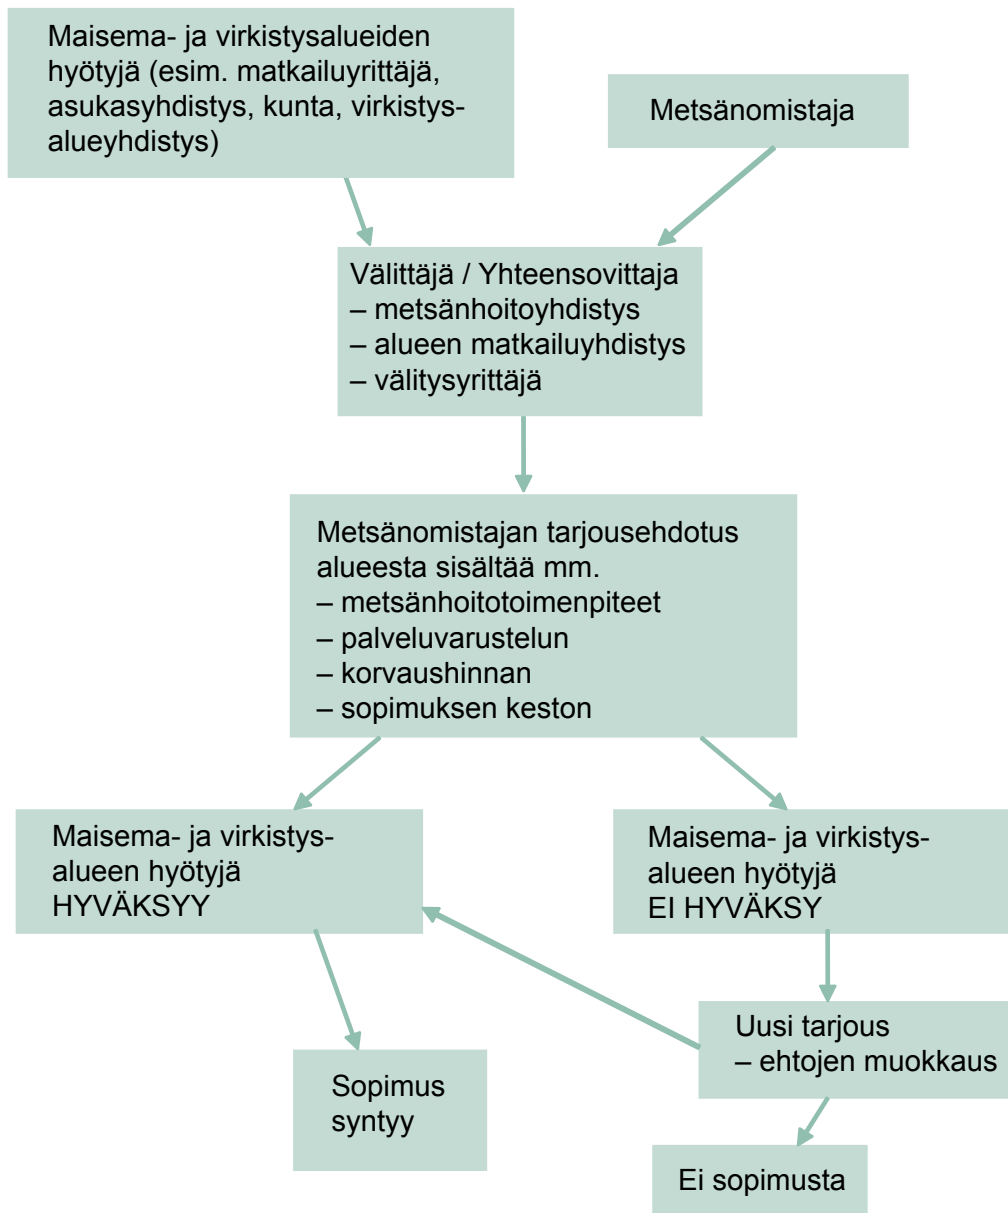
Maisema- ja virkistysalueiden hyötyjä (esim. matkailuyrittäjä, asukasyhdistys, kunta, virkistysalueyhdistys)

Metsänomistaja

Välittäjä / Yhteensovittaja
– metsänhoitoyhdistys
– alueen matkailuyhdistys
– välitysyrittäjä

Metsänomistajan tarjousehdotus alueesta sisältää mm.
– metsänhoitotoimenpiteet
– palveluvarustelun
– korvaushinnan
– sopimuksen keston

Maisema- ja virkistysalueen hyötyjä HYVÄKSYY

Maisema- ja virkistysalueen hyötyjä EI HYVÄKSY

Uusi tarjous
– ehtojen muokkaus

Sopimus syntyy

Ei sopimusta